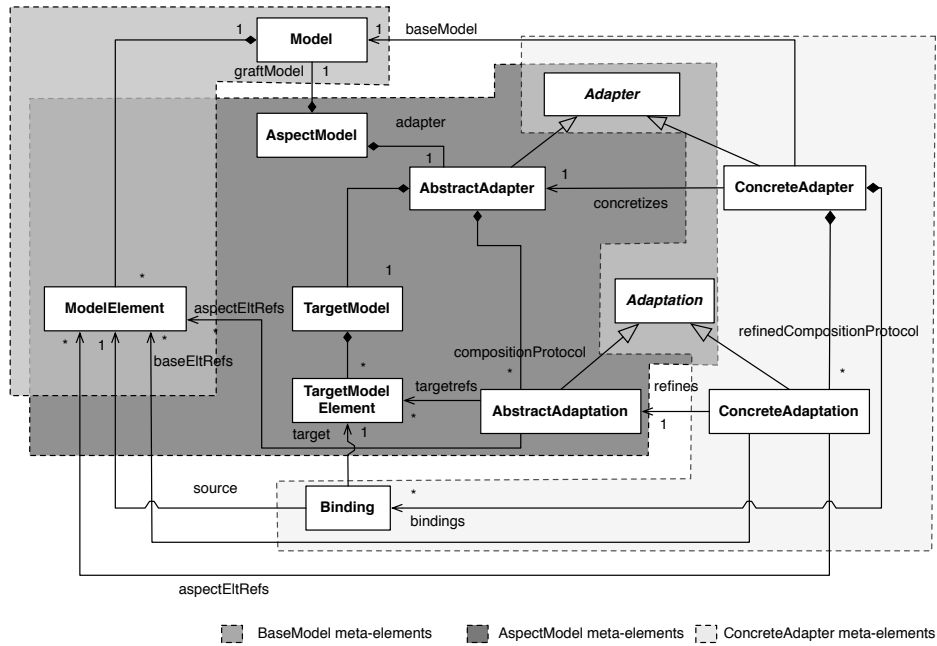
1
Model
1
baseModel
graftModel
1
Adapter
AspectModel
adapter
1
1
AbstractAdapter
concretizes
ConcreteAdapter
*
1
ModelElement
aspectEltRefs
TargetModel
Adaptation
refinedCompositionProtocol
*
1
*
baseEltRefs
*
compositionProtocol
*
TargetModel Element
targetrefs
*
AbstractAdaptation
refines
ConcreteAdaptation
*
1
target
1
source
Binding
*
bindings
aspectEltRefs
BaseModel meta-elements
AspectModel meta-elements
ConcreteAdapter meta-elements